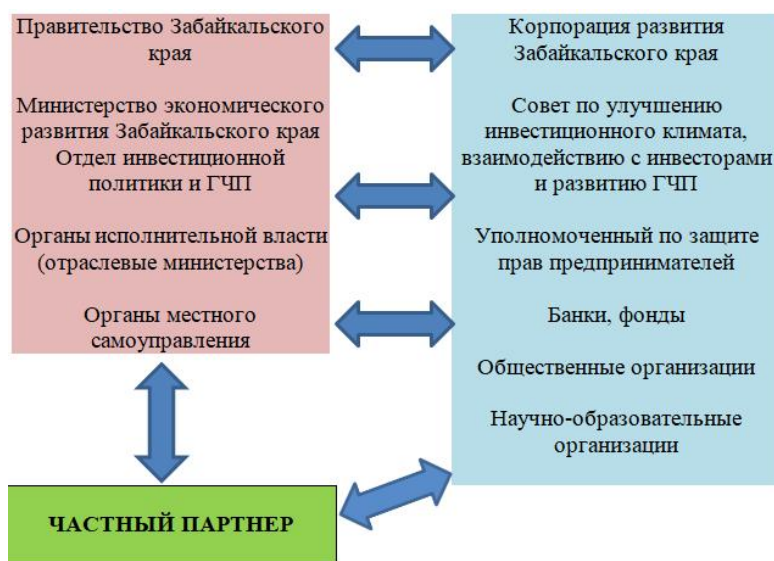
Правительство Забайкальского края

Министерство экономического развития Забайкальского края
Отдел инвестиционной политики и ГЧП

Органы исполнительной власти (отраслевые министерства)

Органы местного самоуправления

Корпорация развития Забайкальского края

Совет по улучшению инвестиционного климата, взаимодействию с инвесторами и развитию ГЧП

Уполномоченный по защите прав предпринимателей

Банки, фонды

Общественные организации

Научно-образовательные организации

ЧАСТНЫЙ ПАРТНЕР